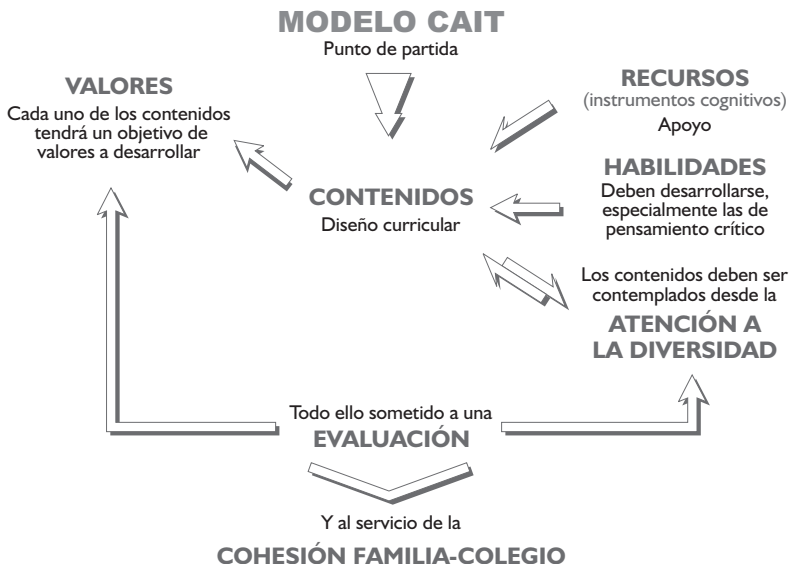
MODELO CAIT
Punto de partida

VALORES
Cada uno de los contenidos tendrá un objetivo de valores a desarrollar

RECURSOS
(instrumentos cognitivos)
Apoyo

CONTENIDOS
Diseño curricular

HABILIDADES
Deben desarrollarse, especialmente las de pensamiento crítico

Los contenidos deben ser contemplados desde la
ATENCIÓN A LA DIVERSIDAD

Todo ello sometido a una
EVALUACIÓN

Y al servicio de la
COHESIÓN FAMILIA-COLEGIO